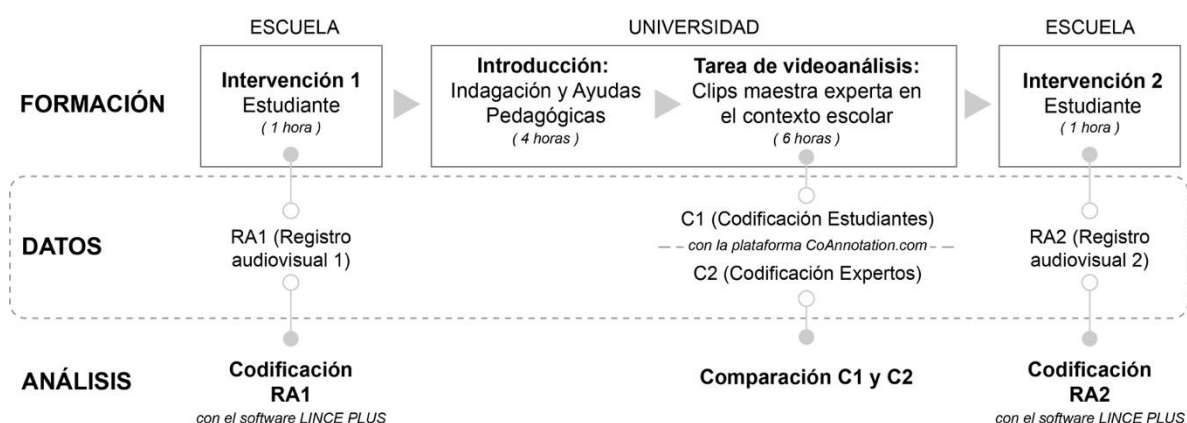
ESCUELA

UNIVERSIDAD

ESCUELA

FORMACIÓN

Intervención 1
Estudiante
( 1 hora )

Introducción:
Indagación y Ayudas Pedagógicas
( 4 horas )

Tarea de videoanálisis:
Clips maestra experta en el contexto escolar
( 6 horas )

Intervención 2
Estudiante
( 1 hora )

DATOS

RA1 (Registro audiovisual 1)

C1 (Codificación Estudiantes)
con la plataforma CoAnnotation.com
C2 (Codificación Expertos)

RA2 (Registro audiovisual 2)

ANÁLISIS

Codificación
RA1
con el software LINCE PLUS

Comparación C1 y C2

Codificación
RA2
con el software LINCE PLUS